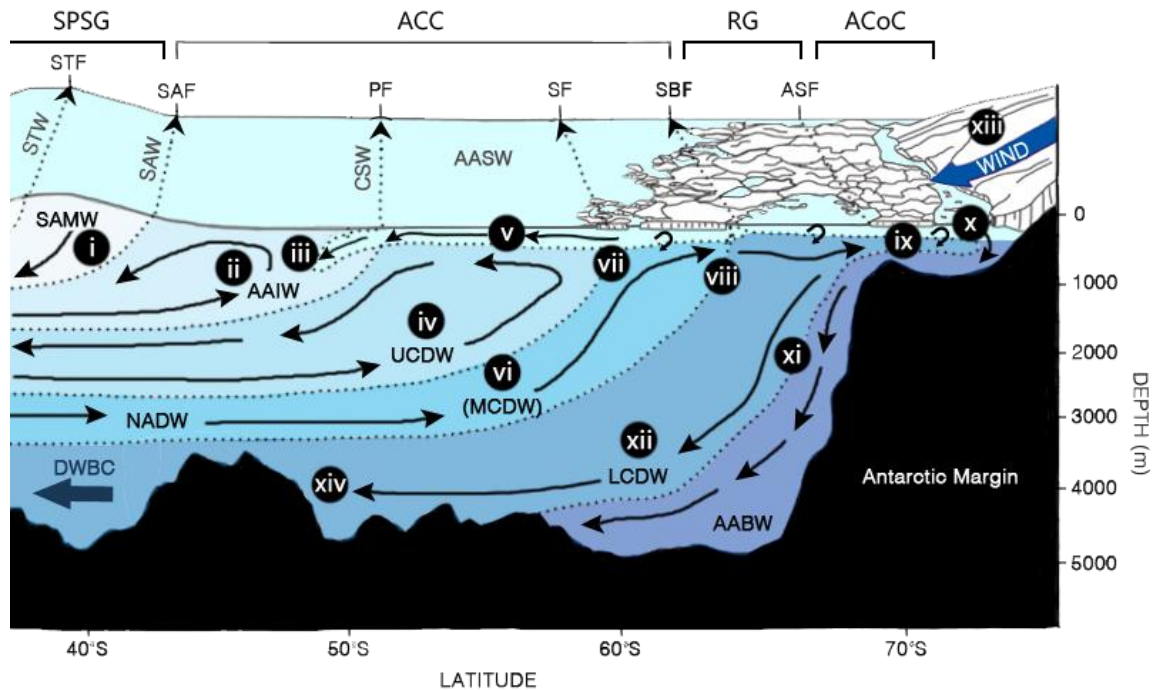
SPSG ACC RG ACoC

STF SAF PF SF SBF ASF

STW SAW CSW AASW

xiii WIND

SAMW i ii iii v vii viii ix x

AAIW iv UCDW vi (MCDW) xi

NADW xii LCDW

DWBC xiv AABW Antarctic Margin

0
1000
2000
3000
4000
5000

DEPTH (m)

40°S 50°S 60°S 70°S

LATITUDE